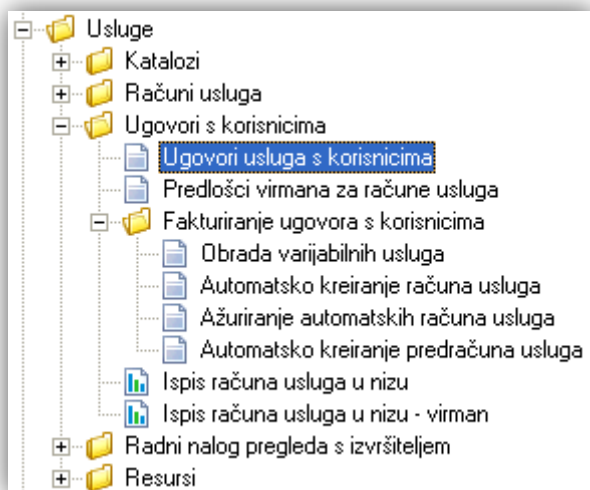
Usluge
Katalozi
Računi usluga
Ugovori s korisnicima
Ugovori usluga s korisnicima
Predlošci virmana za račune usluga
Fakturiranje ugovora s korisnicima
Obrada varijabilnih usluga
Automatsko kreiranje računa usluga
Ažuriranje automatskih računa usluga
Automatsko kreiranje predračuna usluga
Ispis računa usluga u nizu
Ispis računa usluga u nizu - virman
Radni nalog pregleda s izvršiteljem
Resursi